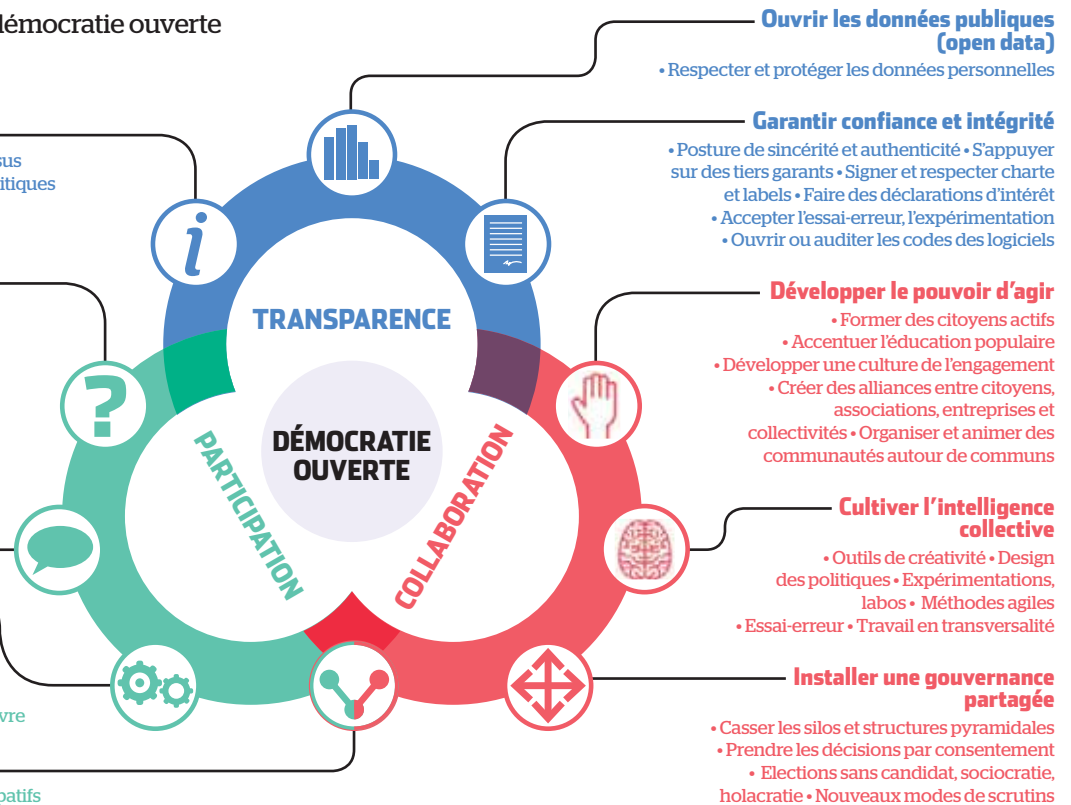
démocratie ouverte

sus
itiques

vre

patifs

TRANSPARENCE

PARTICIPATION

COLLABORATION

DÉMOCRATIE OUVERTE

Ouvrir les données publiques (open data)
• Respecter et protéger les données personnelles

Garantir confiance et intégrité
• Posture de sincérité et authenticité • S'appuyer sur des tiers garants • Signer et respecter charte et labels • Faire des déclarations d'intérêt • Accepter l'essai-erreur, l'expérimentation • Ouvrir ou auditer les codes des logiciels

Développer le pouvoir d'agir
• Former des citoyens actifs • Accentuer l'éducation populaire • Développer une culture de l'engagement • Créer des alliances entre citoyens, associations, entreprises et collectivités • Organiser et animer des communautés autour de communs

Cultiver l'intelligence collective
• Outils de créativité • Design des politiques • Expérimentations, labos • Méthodes agiles • Essai-erreur • Travail en transversalité

Installer une gouvernance partagée
• Casser les silos et structures pyramidales • Prendre les décisions par consentement • Elections sans candidat, sociocratie, holacratie • Nouveaux modes de scrutins